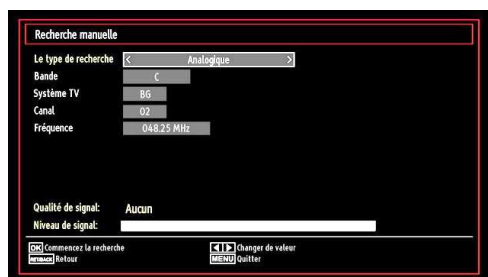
Recherche manuelle

Le type de recherche < Analogique >
Bande C
Système TV BG
Canal 02
Fréquence 048.25 MHz

Qualité de signal: Aucun
Niveau de signal:

OK Commencez la recherche
RETURN Retour
◄ ► Changer de valeur
MENU Quitter